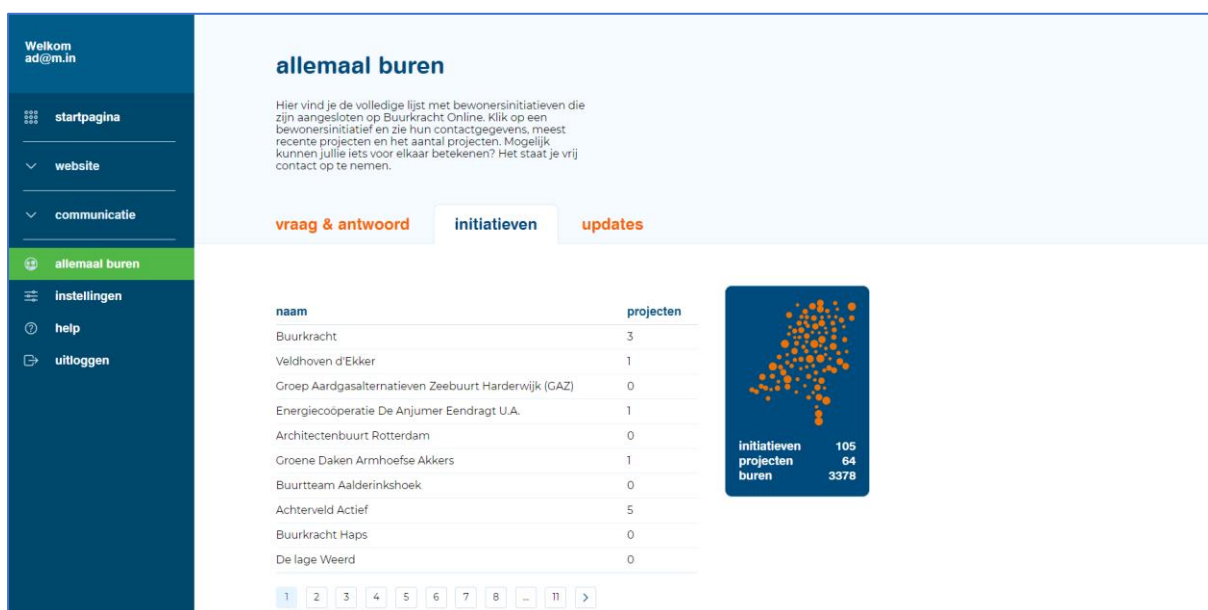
Welkom
ad@m.in

startpagina

website

communicatie

allemaal buren

instellingen

help

uitloggen

allemaal buren

Hier vind je de volledige lijst met bewonersinitiatieven die zijn aangesloten op Buurkracht Online. Klik op een bewonersinitiatief en zie hun contactgegevens, meest recente projecten en het aantal projecten. Mogelijk kunnen jullie iets voor elkaar betekenen? Het staat je vrij contact op te nemen.

vraag & antwoord | initiatieven | updates

| naam | projecten |
|---|---|
| Buurkracht | 3 |
| Veldhoven d'Ekker | 1 |
| Groep Aardgasalternatieven Zeebuurt Harderwijk (GAZ) | 0 |
| Energiecoöperatie De Anjumer Eendragt U.A. | 1 |
| Architectenbuurt Rotterdam | 0 |
| Groene Daken Armhoefse Akkers | 1 |
| Buurtteam Aalderinkshoek | 0 |
| Achterveld Actief | 5 |
| Buurkracht Haps | 0 |
| De lage Weerd | 0 |

1 2 3 4 5 6 7 8 ... 11 >

initiatieven 105
projecten 64
buren 3378